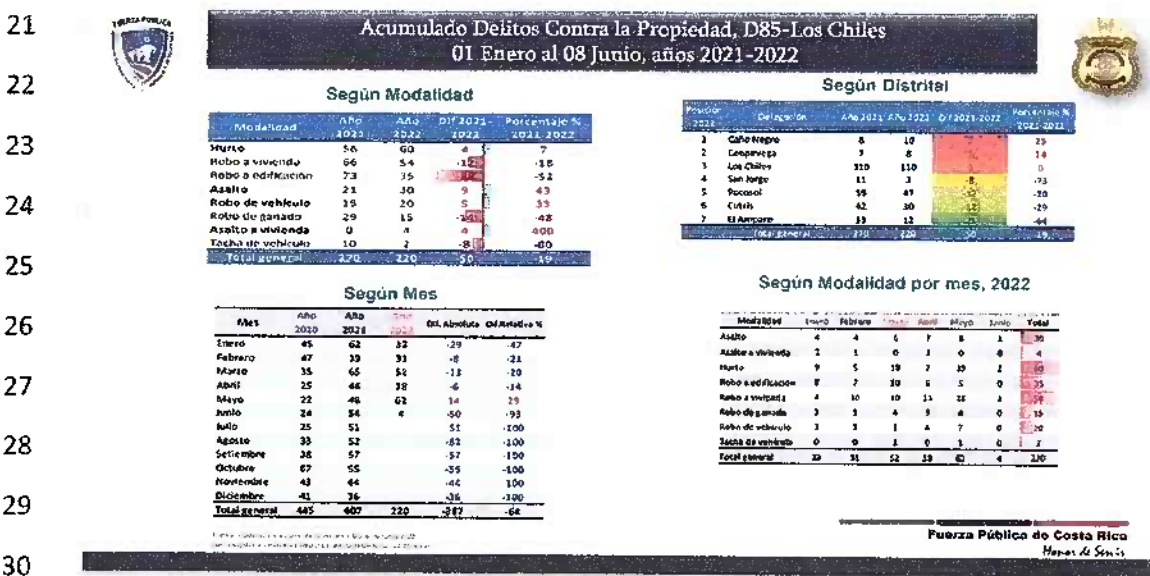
21
22
23
24
25
26
27
28
29
30

FUERZA PÚBLICA

Acumulado Delitos Contra la Propiedad, D85-Los Chiles
01 Enero al 08 Junio, años 2021-2022

Según Modalidad

| Modalidad | Año 2021 | Año 2022 | Dif 2021-2022 | Porcentaje % 2021-2022 |
|---|---|---|---|---|
| Hurto | 56 | 60 | 4 | 7 |
| Robo a vivienda | 66 | 54 | -12 | -18 |
| Robo a edificación | 73 | 35 | -38 | -52 |
| Asalto | 21 | 30 | 9 | 43 |
| Robo de vehículo | 15 | 20 | 5 | 33 |
| Robo de ganado | 29 | 15 | -14 | -48 |
| Asalto a vivienda | 0 | 4 | 4 | 400 |
| Tacha de vehículo | 10 | 2 | -8 | -80 |
| Total general | 270 | 220 | -50 | -19 |

Según Distrital

| Posición 2022 | Delegación | Año 2021 | Año 2022 | Dif 2021-2022 | Porcentaje % 2022-2021 |
|---|---|---|---|---|---|
| 1 | Caño Negro | 8 | 10 | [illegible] | 25 |
| 2 | Coopevega | 7 | 8 | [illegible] | 14 |
| 3 | Los Chiles | 110 | 110 | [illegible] | 0 |
| 4 | San Jorge | 11 | 3 | -8 | -73 |
| 5 | Pocosol | 59 | 47 | -12 | -20 |
| 6 | Cutris | 42 | 30 | -12 | -29 |
| 7 | El Amparo | 33 | 12 | -21 | -64 |
| | Total general | 270 | 220 | -50 | -19 |

Según Mes

| Mes | Año 2020 | Año 2021 | Año 2022 | Dif. Absoluta | Dif.Relativa % |
|---|---|---|---|---|---|
| Enero | 45 | 62 | 32 | -29 | -47 |
| Febrero | 47 | 39 | 31 | -8 | -21 |
| Marzo | 35 | 65 | 52 | -13 | -20 |
| Abril | 25 | 44 | 38 | -6 | -14 |
| Mayo | 22 | 48 | 62 | 14 | 29 |
| Junio | 24 | 54 | 4 | -50 | -93 |
| Julio | 25 | 51 | | -51 | -100 |
| Agosto | 33 | 52 | | -52 | -100 |
| Setiembre | 38 | 57 | | -57 | -100 |
| Octubre | 67 | 55 | | -55 | -100 |
| Noviembre | 43 | 44 | | -44 | -100 |
| Diciembre | 41 | 36 | | -36 | -100 |
| Total general | 445 | 607 | 220 | -387 | -64 |

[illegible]

Según Modalidad por mes, 2022

| Modalidad | Enero | Febrero | Marzo | Abril | Mayo | Junio | Total |
|---|---|---|---|---|---|---|---|
| Asalto | 4 | 4 | 6 | 7 | 8 | 1 | 30 |
| Asalto a vivienda | 2 | 1 | 0 | 1 | 0 | 0 | 4 |
| Hurto | 9 | 5 | 19 | 7 | 19 | 1 | 60 |
| Robo a edificación | 8 | 7 | 10 | 5 | 5 | 0 | 35 |
| Robo a vivienda | 4 | 10 | 10 | 11 | 18 | 1 | 54 |
| Robo de ganado | 3 | 3 | 4 | 5 | 4 | 0 | 15 |
| Robo de vehículo | 3 | 1 | 1 | 4 | 7 | 0 | 20 |
| Tacha de vehículo | 0 | 0 | 1 | 0 | 1 | 0 | 2 |
| Total general | 32 | 31 | 52 | 38 | 62 | 4 | 220 |

Fuerza Pública de Costa Rica
Honor de Servir